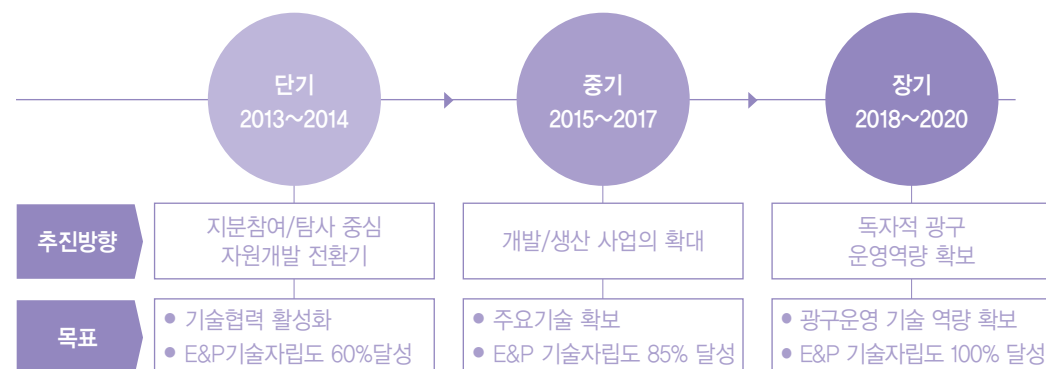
단기
2013~2014

중기
2015~2017

장기
2018~2020

| | | | |
|---|---|---|---|
| 추진방향 | 지분참여/탐사 중심 자원개발 전환기 | 개발/생산 사업의 확대 | 독자적 광구 운영역량 확보 |
| 목표 | ● 기술협력 활성화<br>● E&P기술자립도 60%달성 | ● 주요기술 확보<br>● E&P 기술자립도 85% 달성 | ● 광구운영 기술 역량 확보<br>● E&P 기술자립도 100% 달성 |